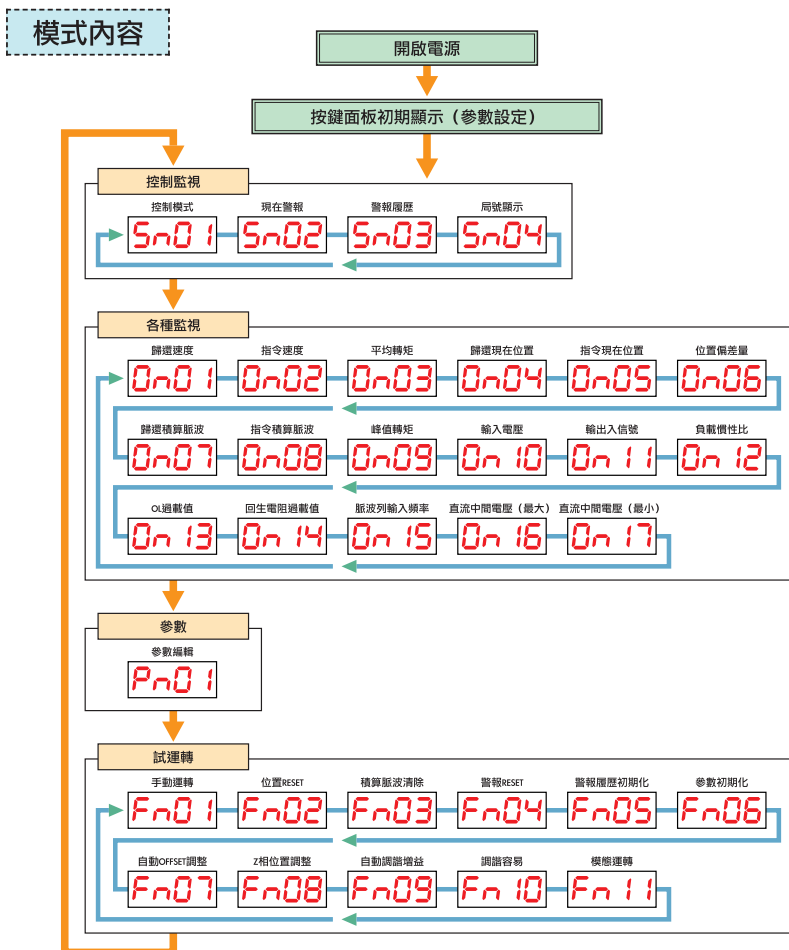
模式內容

開啟電源

按鍵面板初期顯示（參數設定）

控制監視

控制模式
Sn01
現在警報
Sn02
警報履歷
Sn03
局號顯示
Sn04

各種監視

歸還速度
On01
指令速度
On02
平均轉矩
On03
歸還現在位置
On04
指令現在位置
On05
位置偏差量
On06
歸還積算脈波
On07
指令積算脈波
On08
峰值轉矩
On09
輸入電壓
On 10
輸出入信號
On 11
負載慣性比
On 12
OL過載值
On 13
回生電阻過載值
On 14
脈波列輸入頻率
On 15
直流中間電壓（最大）
On 16
直流中間電壓（最小）
On 17

參數

參數編輯
Pn01

試運轉

手動運轉
Fn01
位置RESET
Fn02
積算脈波清除
Fn03
警報RESET
Fn04
警報履歷初期化
Fn05
參數初期化
Fn06
自動OFFSET調整
Fn07
Z相位置調整
Fn08
自動調諧增益
Fn09
調諧容易
Fn 10
模態運轉
Fn 11